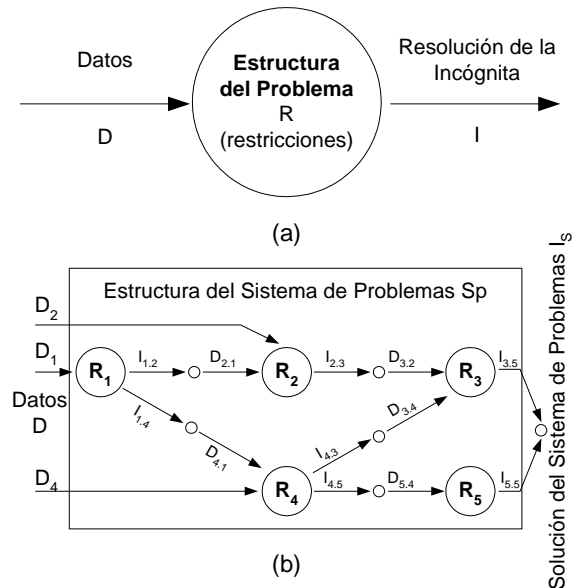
Datos

D

**Estructura del Problema**
R
(restricciones)

Resolución de la Incógnita

I

(a)

Estructura del Sistema de Problemas Sp

$D_2$

$D_1$

Datos
D

$D_4$

$R_1$

$I_{1.2}$

$D_{2.1}$

$R_2$

$I_{2.3}$

$D_{3.2}$

$R_3$

$I_{3.5}$

$I_{1.4}$

$D_{4.1}$

$R_4$

$I_{4.3}$

$D_{3.4}$

$I_{4.5}$

$D_{5.4}$

$R_5$

$I_{5.5}$

Solución del Sistema de Problemas $I_S$

(b)